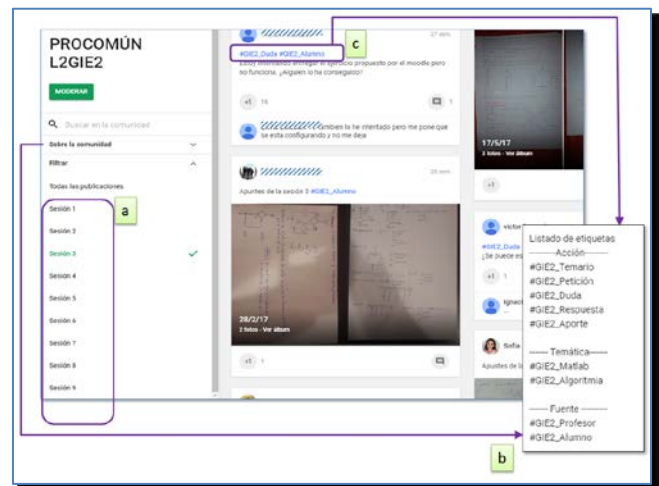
PROCOMÚN
L2GIE2

MODERAR

Buscar en la comunidad

Sobre la comunidad

Filtrar

Todas las publicaciones

Sesión 1

Sesión 2

Sesión 3

Sesión 4

Sesión 5

Sesión 6

Sesión 7

Sesión 8

Sesión 9

a

27 sem.

#GIE2_Duda #GIE2_Alumno

c

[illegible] intentando entregar el ejercicio propuesto por el moodle pero no funciona. ¿Alguien lo ha conseguido?

+1 16

1

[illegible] también lo he intentado pero me pone que se esta configurando y no me deja

Apuntes de la sesión 3 #GIE2_Alumno

28/2/17
2 fotos · Ver álbum

+1 1

17/5/17
3 fotos · Ver álbum

+1

victor

#GIE2_Duda
¿Se puede e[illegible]

+1 1

Ignaci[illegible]

Sofía

Apuntes de la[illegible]

Listado de etiquetas
------Acción------
#GIE2_Temario
#GIE2_Petición
#GIE2_Duda
#GIE2_Respuesta
#GIE2_Aporte

------ Temática------
#GIE2_Matlab
#GIE2_Algoritmia

------ Fuerte ------
#GIE2_Profesor
#GIE2_Alumno

b